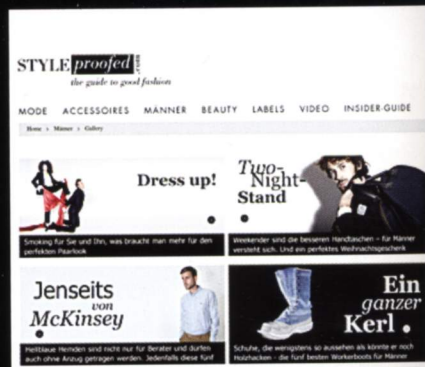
STYLE proofed .com
the guide to good fashion

MODE ACCESSOIRES MÄNNER BEAUTY LABELS VIDEO INSIDER-GUIDE

Home › Männer › Gallery

Dress up!

Smoking für Sie und Ihn, was braucht man mehr für den perfekten Paarlook

Two-Night-Stand

Weekender sind die besseren Handtaschen – für Männer versteht sich. Und ein perfektes Weihnachtsgeschenk

Jenseits von McKinsey

Hellblaue Hemden sind nicht nur für Berater und dürfen auch ohne Anzug getragen werden. Jedenfalls diese fünf

Ein ganzer Kerl.

Schuhe, die wenigstens so aussehen als könnte er noch Holzhacken – die fünf besten Workerboots für Männer